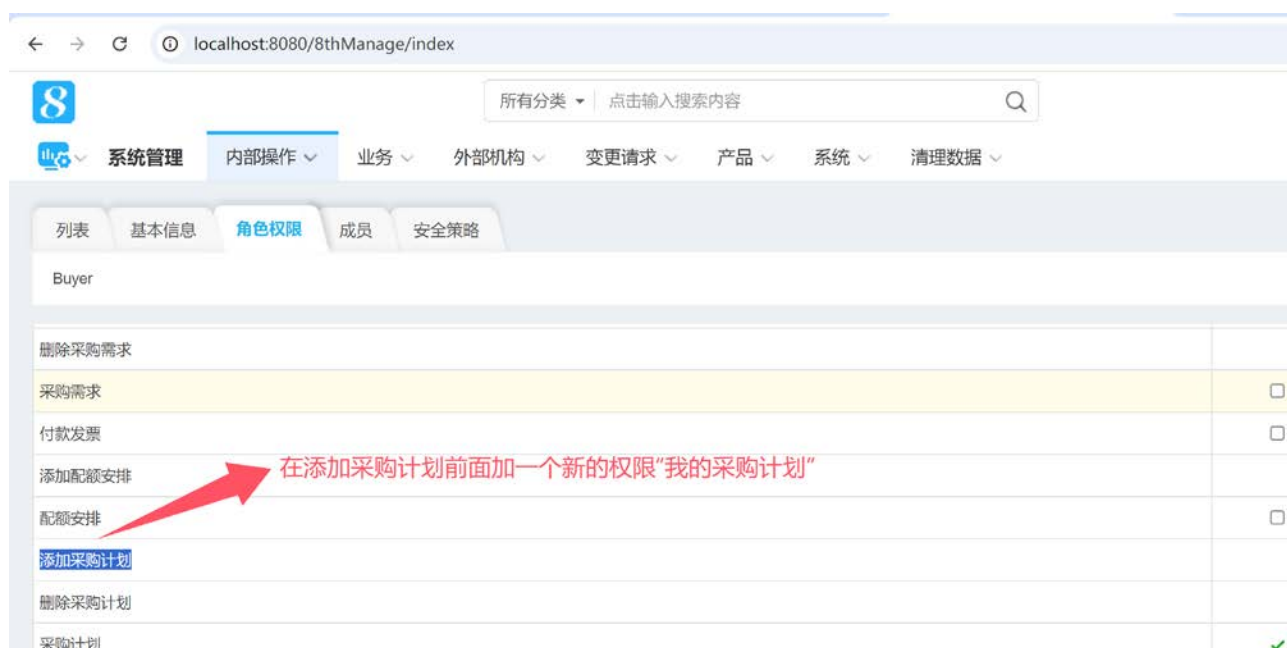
localhost:8080/8thManage/index

8

所有分类 ▾ 点击输入搜索内容

系统管理 内部操作 业务 外部机构 变更请求 产品 系统 清理数据

列表 基本信息 角色权限 成员 安全策略

Buyer

删除采购需求

采购需求

付款发票

添加配额安排

在添加采购计划前面加一个新的权限"我的采购计划"

配额安排

添加采购计划

删除采购计划

采购计划